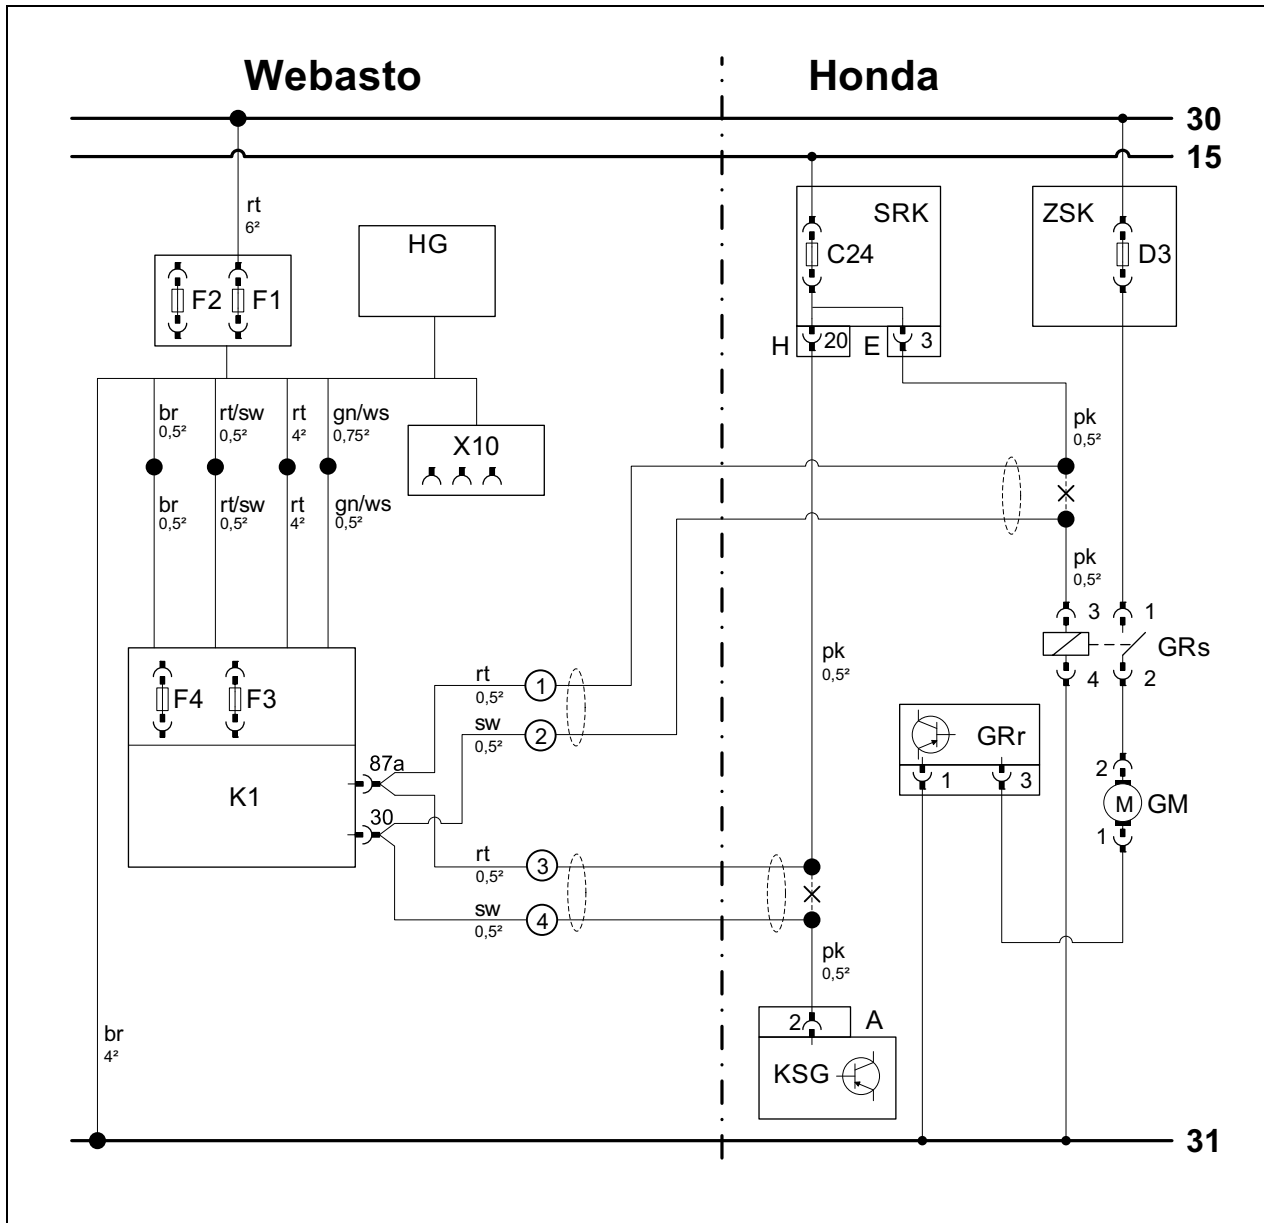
Webasto

Honda

30
15

rt
6²

F2 F1

HG

SRK
C24
H 20 E 3

ZSK
D3

br
0,5²
rt/sw
0,5²
rt
4²
gn/ws
0,75²

X10

pk
0,5²

br
0,5²
rt/sw
0,5²
rt
4²
gn/ws
0,5²

pk
0,5²

3 1
GRs
4 2

F4 F3

K1

rt
0,5²
1
sw
0,5²
2

87a
30

pk
0,5²

GRr
1 3

2
M GM
1

rt
0,5²
3
sw
0,5²
4

pk
0,5²

2 A
KSG

br
4²

31